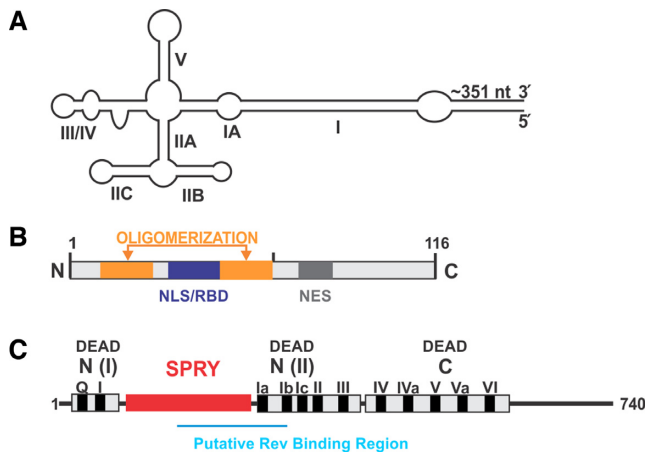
A

V

~351 nt 3′

5′

III/IV

IIA

IA

I

IIC

IIB

B

OLIGOMERIZATION

1

116

N

C

NLS/RBD

NES

C

DEAD
N (I)

SPRY

DEAD
N (II)

DEAD
C

Q I

Ia Ib Ic II III

IV IVa V Va VI

1

740

Putative Rev Binding Region